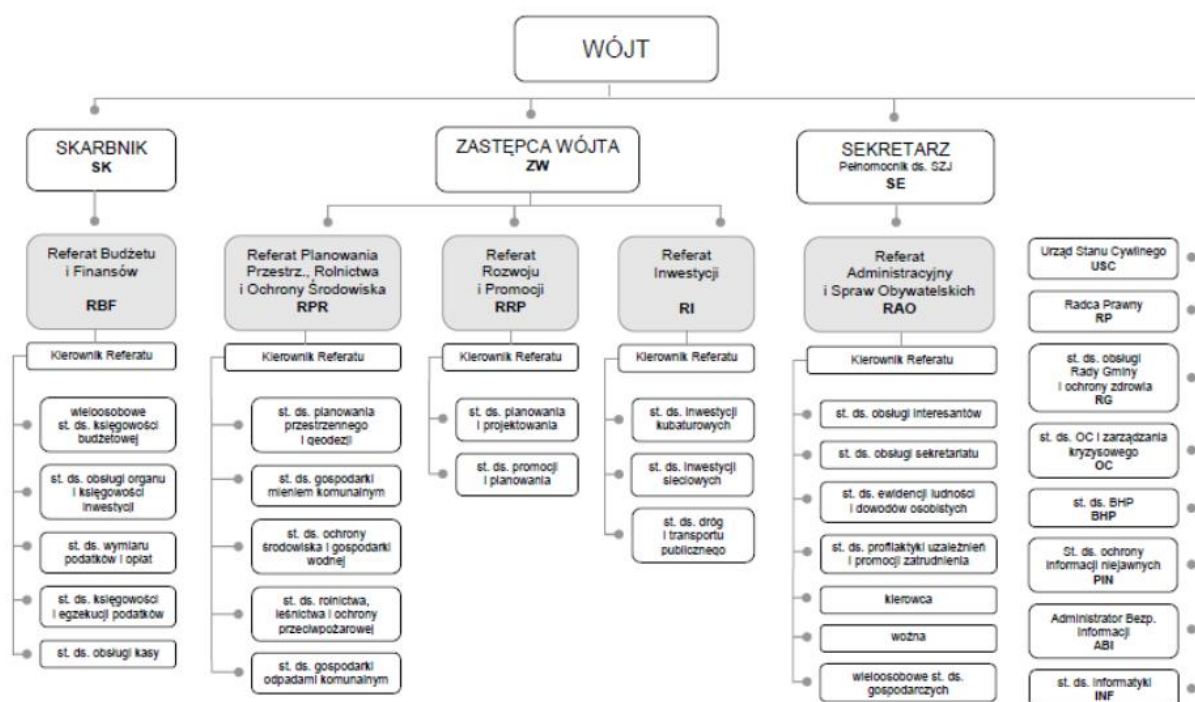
WÓJT

SKARBNIK
SK

Referat Budżetu i Finansów
RBF

Kierownik Referatu

wieloosobowe st. ds. księgowości budżetowej

st. ds. obsługi organu i księgowości inwestycji

st. ds. wymiaru podatków i opłat

st. ds. księgowości i egzekucji podatków

st. ds. obsługi kasy

ZASTĘPCA WÓJTA
ZW

Referat Planowania Przestrz., Rolnictwa i Ochrony Środowiska
RPR

Kierownik Referatu

st. ds. planowania przestrzennego i geodezji

st. ds. gospodarki mieniem komunalnym

st. ds. ochrony środowiska i gospodarki wodnej

st. ds. rolnictwa, leśnictwa i ochrony przeciwpożarowej

st. ds. gospodarki odpadami komunalnym

Referat Rozwoju i Promocji
RRP

Kierownik Referatu

st. ds. planowania i projektowania

st. ds. promocji i planowania

Referat Inwestycji
RI

Kierownik Referatu

st. ds. inwestycji kubaturowych

st. ds. inwestycji sieciowych

st. ds. dróg i transportu publicznego

SEKRETARZ
Pełnomocnik ds. SZJ
SE

Referat Administracyjny i Spraw Obywatelskich
RAO

Kierownik Referatu

st. ds. obsługi interesantów

st. ds. obsługi sekretariatu

st. ds. ewidencji ludności i dowodów osobistych

st. ds. profilaktyki uzależnień i promocji zatrudnienia

kierowca

woźna

wieloosobowe st. ds. gospodarczych

Urząd Stanu Cywilnego
USC

Radca Prawny
RP

st. ds. obsługi Rady Gminy i ochrony zdrowia
RG

st. ds. OC i zarządzania kryzysowego
OC

st. ds. BHP
BHP

St. ds. ochrony informacji niejawnych
PIN

Administrator Bezp. Informacji
ABI

st. ds. informatyki
INF